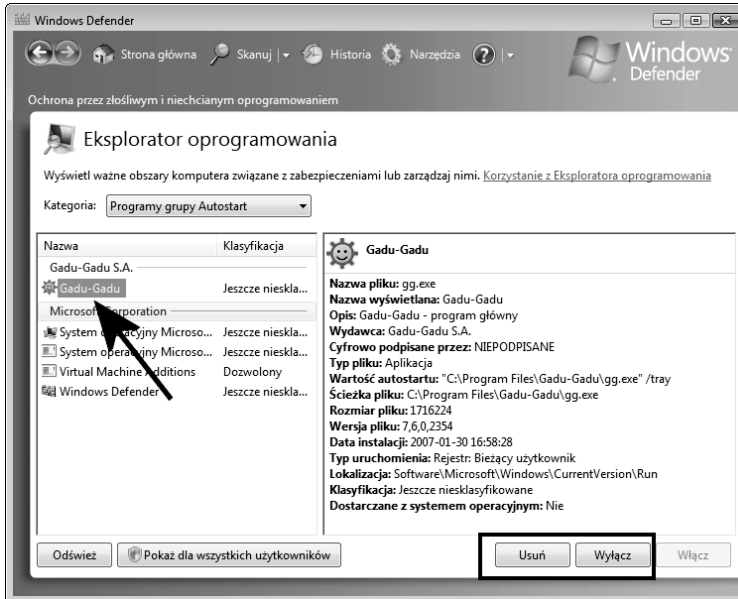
Windows Defender

Strona główna Skanuj | Historia Narzędzia ? |

Windows Defender

Ochrona przez złośliwym i niechcianym oprogramowaniem

Eksplorator oprogramowania

Wyświetl ważne obszary komputera związane z zabezpieczeniami lub zarządzaj nimi. Korzystanie z Eksploratora oprogramowania

Kategoria: Programy grupy Autostart

| Nazwa | Klasyfikacja |
|---|---|
| Gadu-Gadu S.A. | |
| Gadu-Gadu | Jeszcze nieskla... |
| Microsoft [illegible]poration | |
| System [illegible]yjny Microso... | Jeszcze nieskla... |
| System opera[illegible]yjny Microso... | Jeszcze nieskla... |
| Virtual Machine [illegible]dditions | Dozwolony |
| Windows Defender | Jeszcze nieskla... |

Gadu-Gadu

Nazwa pliku: gg.exe
Nazwa wyświetlana: Gadu-Gadu
Opis: Gadu-Gadu - program główny
Wydawca: Gadu-Gadu S.A.
Cyfrowo podpisane przez: NIEPODPISANE
Typ pliku: Aplikacja
Wartość autostartu: "C:\Program Files\Gadu-Gadu\gg.exe" /tray
Ścieżka pliku: C:\Program Files\Gadu-Gadu\gg.exe
Rozmiar pliku: 1716224
Wersja pliku: 7,6,0,2354
Data instalacji: 2007-01-30 16:58:28
Typ uruchomienia: Rejestr: Bieżący użytkownik
Lokalizacja: Software\Microsoft\Windows\CurrentVersion\Run
Klasyfikacja: Jeszcze niesklasyfikowane
Dostarczane z systemem operacyjnym: Nie

Odśwież Pokaż dla wszystkich użytkowników Usuń Wyłącz Włącz